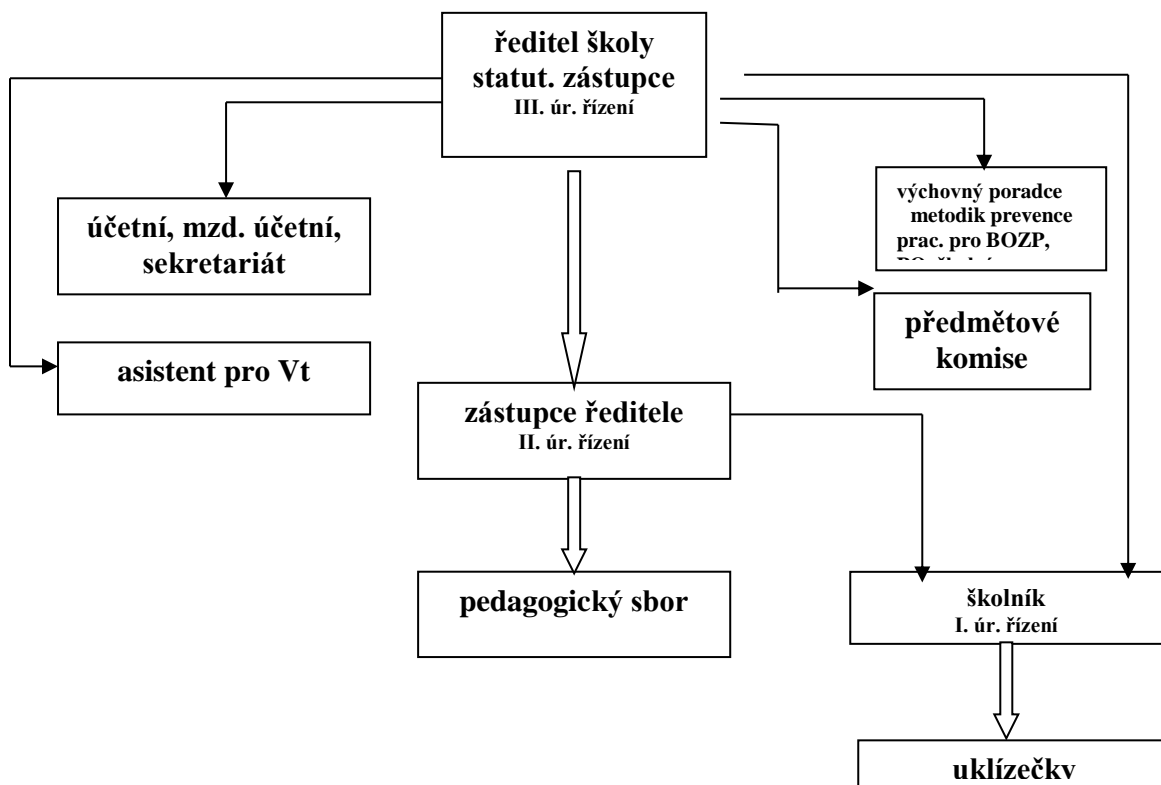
ředitel školy
statut. zástupce
III. úr. řízení

účetní, mzd. účetní, sekretariát

výchovný poradce
metodik prevence
prac. pro BOZP,
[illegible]

předmětové komise

asistent pro Vt

zástupce ředitele
II. úr. řízení

pedagogický sbor

školník
I. úr. řízení

uklízečky